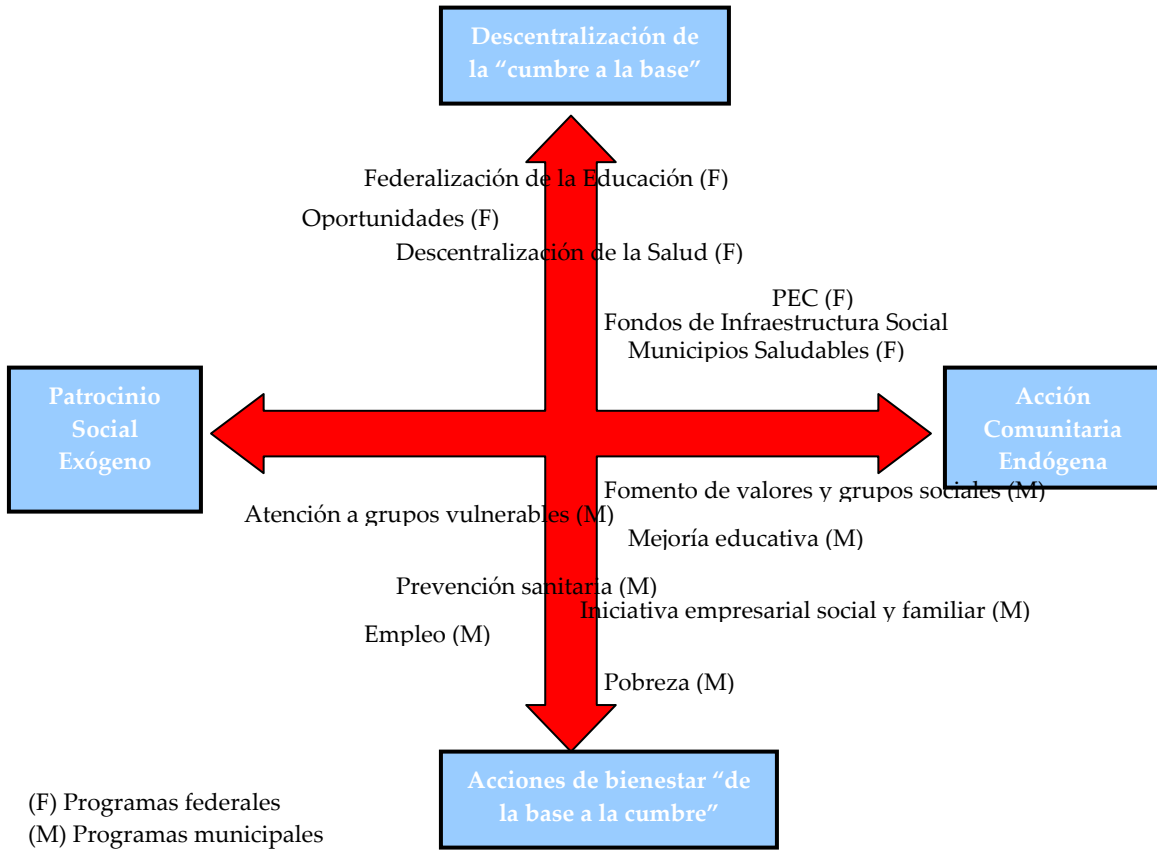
Descentralización de la “cumbre a la base”

Federalización de la Educación (F)

Oportunidades (F)

Descentralización de la Salud (F)

PEC (F)

Fondos de Infraestructura Social

Municipios Saludables (F)

Patrocinio Social Exógeno

Acción Comunitaria Endógena

Fomento de valores y grupos sociales (M)

Atención a grupos vulnerables (M)

Mejoría educativa (M)

Prevención sanitaria (M)

Iniciativa empresarial social y familiar (M)

Empleo (M)

Pobreza (M)

(F) Programas federales
(M) Programas municipales

Acciones de bienestar “de la base a la cumbre”